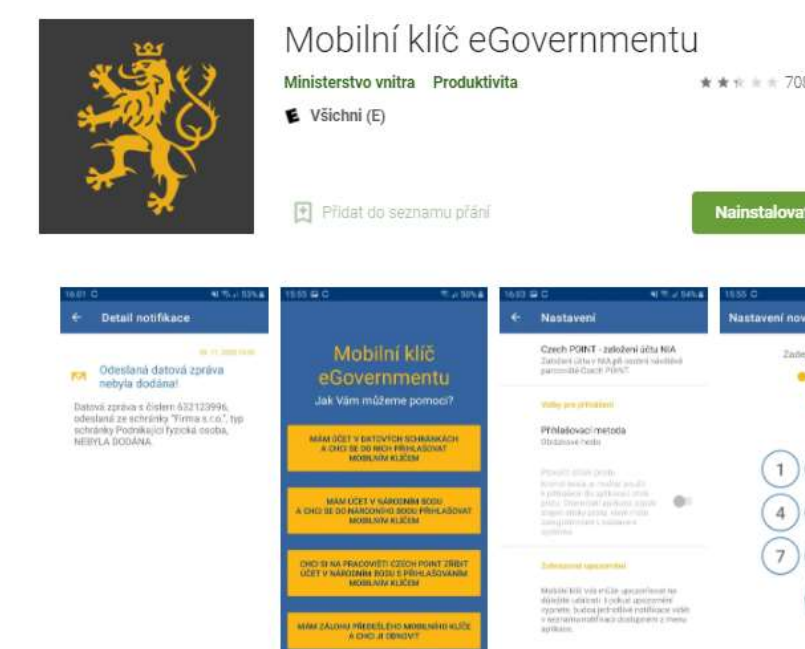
Mobilní klíč eGovernmentu

Ministerstvo vnitra Produktivita

708

Všichni (E)

Přidat do seznamu přání

Nainstalovat

16:01 C

Detail notifikace

Odeslaná datová zpráva nebyla dodána!

Datová zpráva s číslem 632123996, odeslaná ze schránky "Firma s.r.o.", typ schránky Podnikající fyzická osoba, NEBYLA DODÁNA.

15:55 C

Mobilní klíč eGovernmentu

Jak Vám můžeme pomoci?

MÁM ÚČET V DATOVÝCH SCHRÁNKÁCH A CHCI SE DO NICH PŘIHLAŠOVAT MOBILNÍM KLÍČEM

MÁM ÚČET V NÁRODNÍM BODU A CHCI SE DO NÁRODNÍHO BODU PŘIHLAŠOVAT MOBILNÍM KLÍČEM

CHCI SI NA PRACOVIŠTI CZECH POINT ZŘÍDIT ÚČET V NÁRODNÍM BODU S PŘIHLAŠOVÁNÍM MOBILNÍM KLÍČEM

MÁM ZÁLOHU PŘEDEŠLÉHO MOBILNÍHO KLÍČE A CHCI JI OBNOVIT

16:03 C

Nastavení

Czech POINT - založení účtu NIA

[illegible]

Volby pro přihlášení

Přihlašovací metoda

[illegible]

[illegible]

Zobrazovat upozornění

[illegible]

15:55 C

Nastavení nov

1

4

7